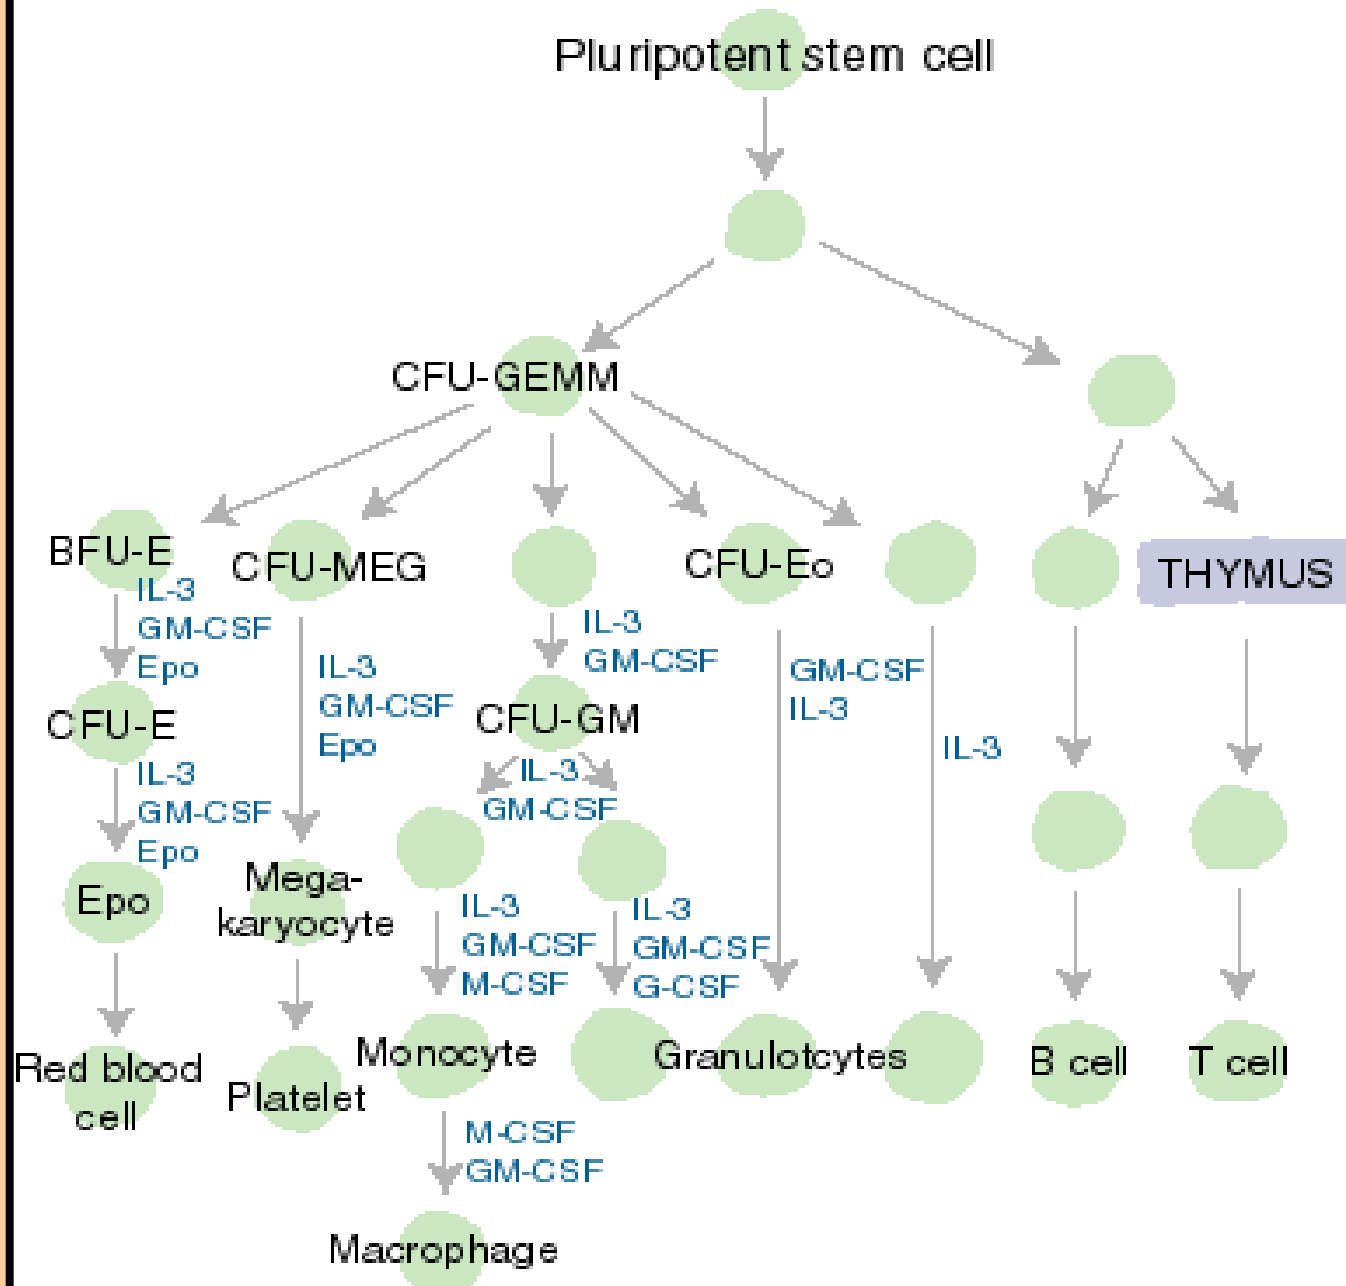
Pluripotent stem cell

CFU-GEMM

BFU-E
IL-3
GM-CSF
Epo
CFU-E
IL-3
GM-CSF
Epo
Epo
Red blood cell

CFU-MEG
IL-3
GM-CSF
Epo
Mega-karyocyte
Platelet

IL-3
GM-CSF
CFU-GM
IL-3
GM-CSF
IL-3
GM-CSF
M-CSF
Monocyte
M-CSF
GM-CSF
Macrophage

IL-3
GM-CSF
G-CSF

CFU-Eo
GM-CSF
IL-3

IL-3

Granulotcytes

THYMUS

B cell

T cell